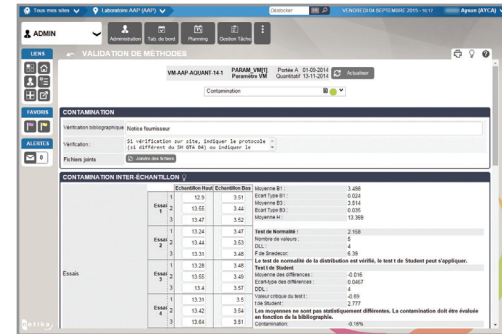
Tous mes sites | Laboratoire AAP (AAP) | Déplacer | VENDREDI 09 SEPTEMBRE 2015 - 10:17 | Ayoun (AYCA)

ADMIN | Administration | Tab. de bord | Planning | Gestion Tâche

LIENS

VALIDATION DE METHODES

FAVORIS

ALERTES

0

VM-AAP AQUANT-14-1 | PARAM_VM[1] Paramètre VM | Portée A 01-09-2014 | Quantitatif 13-11-2014 | Actualiser

Contamination

CONTAMINATION

Vérification bibliographique | Notice fournisseur

Vérification : | Si vérification sur site, indiquer le protocole (si différent du SH GTA 04) ou indiquer le

Fichiers joints | Joindre des fichiers

CONTAMINATION INTER-ÉCHANTILLON

| | | | Echantillon Haut | Echantillon Bas |
|---|---|---|---|---|
| Essais | Essai 1 | 1 | 12.9 | 3.51 |
| | | 2 | 13.58 | 3.44 |
| | | 3 | 13.47 | 3.52 |
| | Essai 2 | 1 | 13.24 | 3.57 |
| | | 2 | 13.44 | 3.53 |
| | | 3 | 13.31 | 3.48 |
| | Essai 3 | 1 | 13.28 | 3.48 |
| | | 2 | 13.55 | 3.49 |
| | | 3 | 13.4 | 3.57 |
| | Essai 4 | 1 | 13.31 | 3.5 |
| | | 2 | 13.42 | 3.54 |
| | | 3 | 13.64 | 3.51 |

Moyenne B1 : 3.488
Ecart Type B1 : 0.024
Moyenne B3 : 3.514
Ecart Type B3 : 0.035
Moyenne H : 13.369

Test de Normalité : 2.158
Nombre de valeurs : 5
DDL : 4
F de Snedecor : 6.39
Le test de normalité de la distribution est vérifié, le test t de Student peut s'appliquer.

Test t de Student
Moyenne des différences : -0.016
EcartType des différences : 0.0467
DDL : 4
Valeur critique du test : -0.89
t de Student : 2.777
Les moyennes ne sont pas statistiquement différentes. La contamination doit être évaluée en fonction de la bibliographie.
Contamination : -0.16%